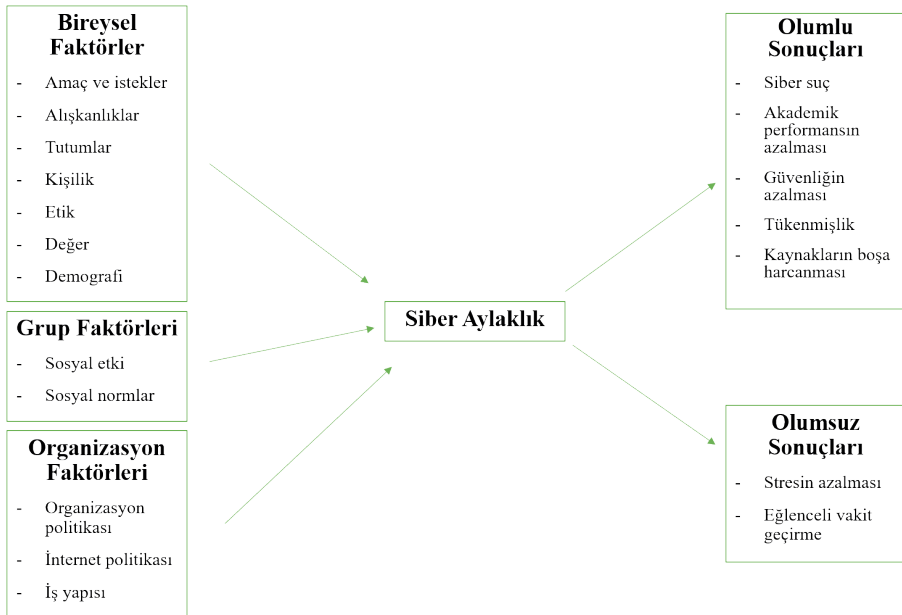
Bireysel Faktörler

- Amaç ve istekler
- Alışkanlıklar
- Tutumlar
- Kişilik
- Etik
- Değer
- Demografi

Grup Faktörleri

- Sosyal etki
- Sosyal normlar

Organizasyon Faktörleri

- Organizasyon politikası
- İnternet politikası
- İş yapısı

Siber Aylaklık

Olumlu Sonuçları

- Siber suç
- Akademik performansın azalması
- Güvenliğin azalması
- Tükenmişlik
- Kaynakların boşa harcanması

Olumsuz Sonuçları

- Stresin azalması
- Eğlenceli vakit geçirme